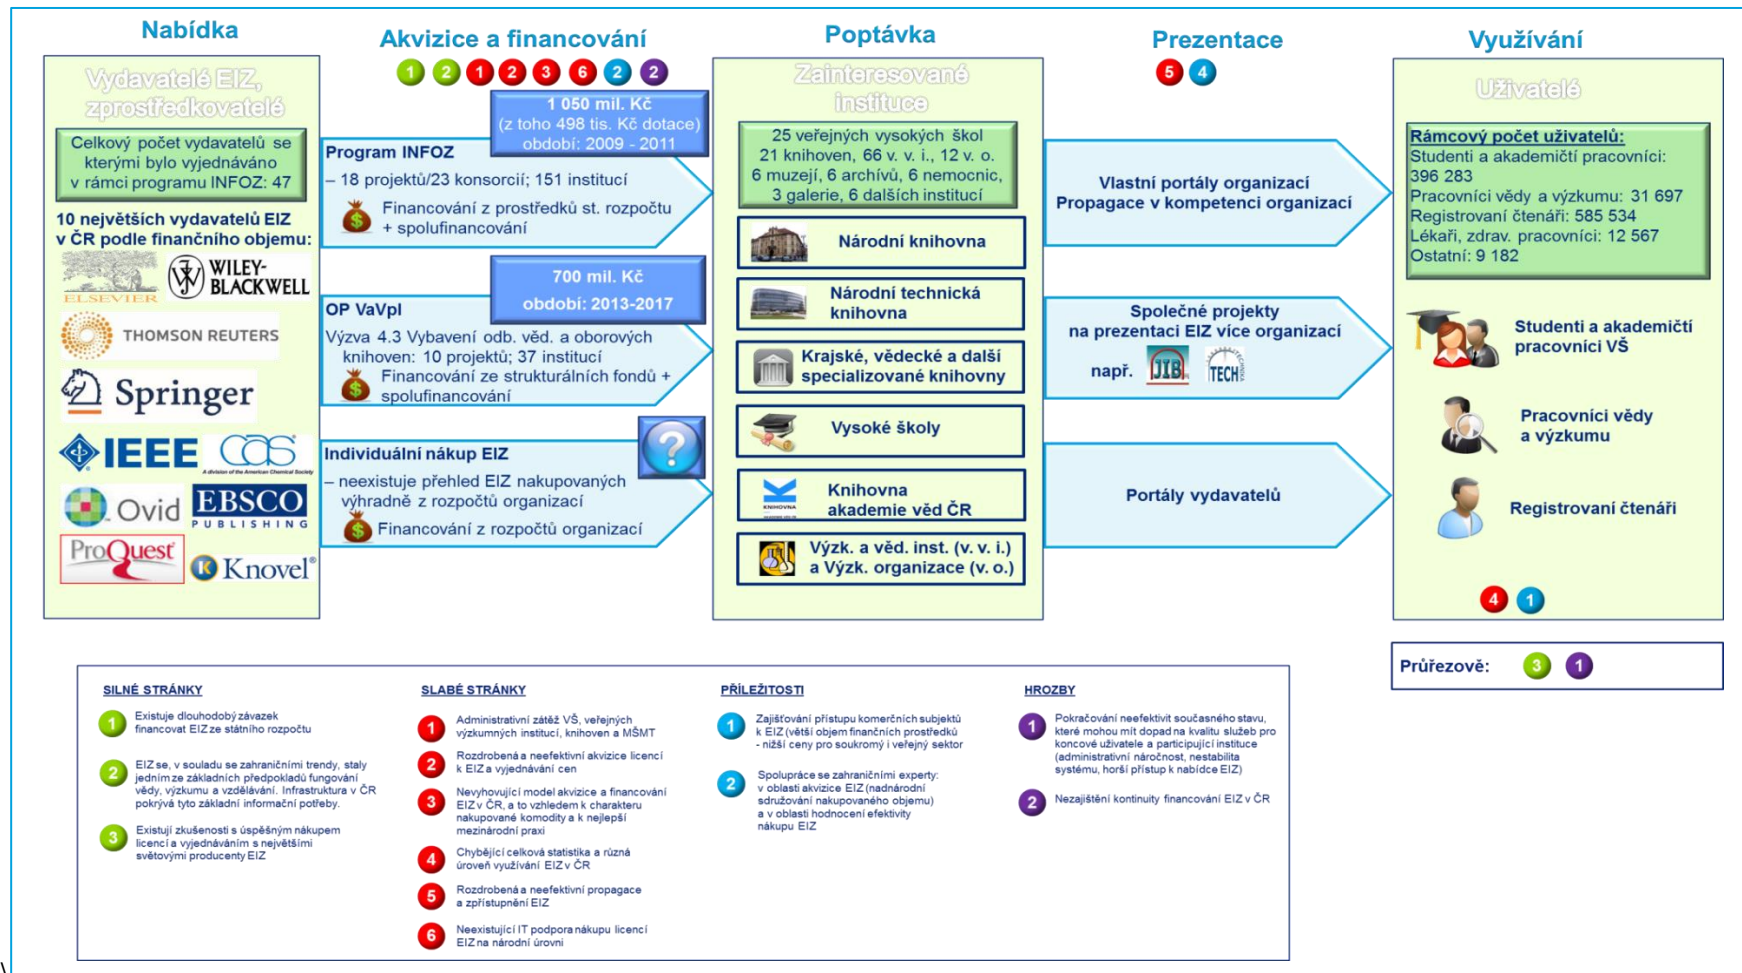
Nabídka

Vydavatelé EIZ, zprostředkovatelé

Celkový počet vydavatelů se kterými bylo vyjednáváno v rámci programu INFOZ: 47

10 největších vydavatelů EIZ v ČR podle finančního objemu:

ELSEVIER
WILEY-BLACKWELL
THOMSON REUTERS
Springer
IEEE
CAS A division of the American Chemical Society
Ovid
EBSCO PUBLISHING
ProQuest
Knovel®

Akvizice a financování

1 2 1 2 3 6 2 2

1 050 mil. Kč (z toho 498 tis. Kč dotace) období: 2009 - 2011

Program INFOZ
– 18 projektů/23 konsorcií; 151 institucí
Financování z prostředků st. rozpočtu + spolufinancování

700 mil. Kč
období: 2013-2017

OP VaVpI
Výzva 4.3 Vybavení odb. věd. a oborových knihoven: 10 projektů; 37 institucí
Financování ze strukturálních fondů + spolufinancování

Individuální nákup EIZ
– neexistuje přehled EIZ nakupovaných výhradně z rozpočtů organizací
Financování z rozpočtů organizací

Poptávka

Zainteresované instituce

25 veřejných vysokých škol
21 knihoven, 66 v. v. i., 12 v. o.
6 muzejí, 6 archivů, 6 nemocnic,
3 galerie, 6 dalších institucí

Národní knihovna

Národní technická knihovna

Krajské, vědecké a další specializované knihovny

Vysoké školy

Knihovna akademie věd ČR

Výzk. a věd. inst. (v. v. i.) a Výzk. organizace (v. o.)

Prezentace

5 4

Vlastní portály organizací
Propagace v kompetenci organizací

Společné projekty na prezentaci EIZ více organizací
např. JIB TECH

Portály vydavatelů

Využívání

Uživatelé

Rámcový počet uživatelů:
Studenti a akademičtí pracovníci: 396 283
Pracovníci vědy a výzkumu: 31 697
Registrovaní čtenáři: 585 534
Lékaři, zdrav. pracovníci: 12 567
Ostatní: 9 182

Studenti a akademičtí pracovníci VŠ

Pracovníci vědy a výzkumu

Registrovaní čtenáři

4 1

Průřezové: 3 1

SILNÉ STRÁNKY

1 Existuje dlouhodobý závazek financovat EIZ ze státního rozpočtu

2 EIZ se, v souladu se zahraničními trendy, staly jedním ze základních předpokladů fungování vědy, výzkumu a vzdělávání. Infrastruktura v ČR pokrývá tyto základní informační potřeby.

3 Existují zkušenosti s úspěšným nákupem licencí a vyjednáváním s největšími světovými producenty EIZ

SLABÉ STRÁNKY

1 Administrativní zátěž VŠ, veřejných výzkumných institucí, knihoven a MŠMT

2 Rozdrobená a neefektivní akvizice licencí k EIZ a vyjednávání cen

3 Nevyhovující model akvizice a financování EIZ v ČR, a to vzhledem k charakteru nakupované komodity a k nejlepší mezinárodní praxi

4 Chybějící celková statistika a různá úroveň využívání EIZ v ČR

5 Rozdrobená a neefektivní propagace a zpřístupnění EIZ

6 Neexistující IT podpora nákupu licencí EIZ na národní úrovni

PŘÍLEŽITOSTI

1 Zajišťování přístupu komerčních subjektů k EIZ (větší objem finančních prostředků - nižší ceny pro soukromý i veřejný sektor

2 Spolupráce se zahraničními experty: v oblasti akvizice EIZ (nadnárodní sdružování nakupovaného objemu) a v oblasti hodnocení efektivity nákupu EIZ

HROZBY

1 Pokračování neefektivit současného stavu, které mohou mít dopad na kvalitu služeb pro koncové uživatele a participující instituce (administrativní náročnost, nestabilita systému, horší přístup k nabídce EIZ)

2 Nezajištění kontinuity financování EIZ v ČR